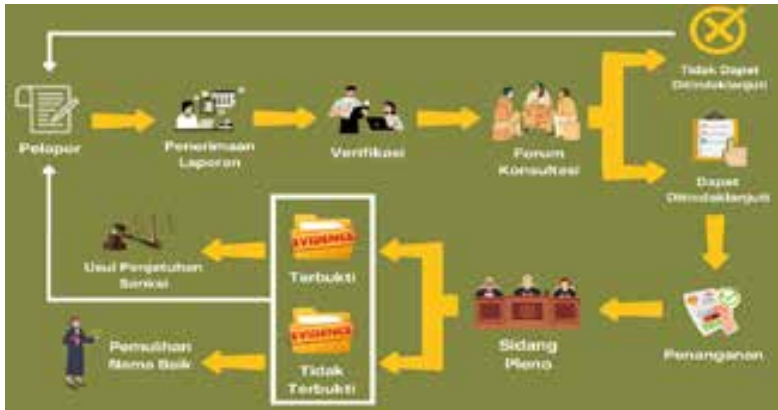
Pelapor

Penerimaan Laporan

Verifikasi

Forum Konsultasi

Tidak Dapat Ditindaklanjuti

Dapat Ditindaklanjuti

Penanganan

Sidang Pleno

EVIDENCE

Terbukti

EVIDENCE

Tidak Terbukti

Usul Penjatuhan Sanksi

Pemulihan Nama Baik